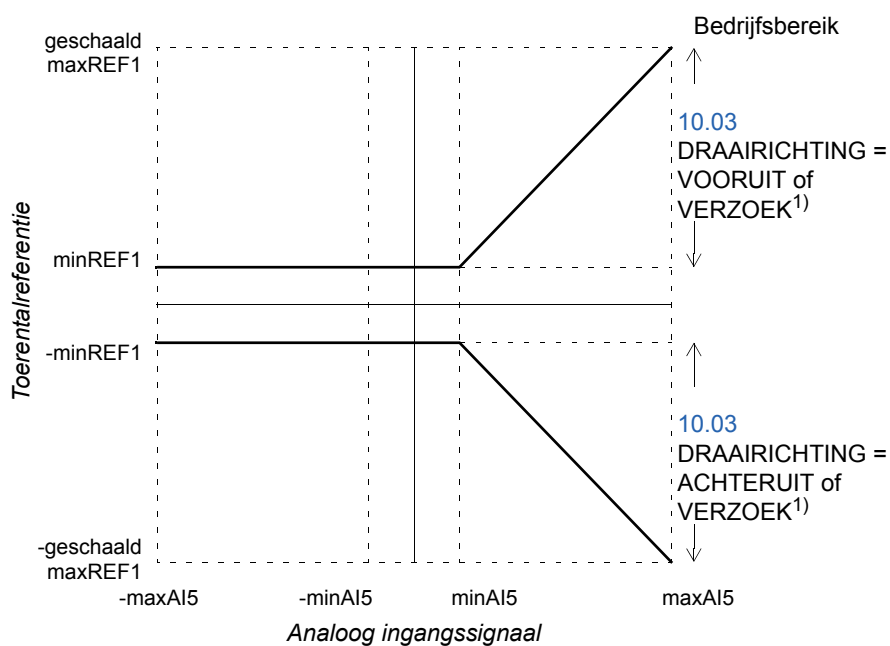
Bedrijfsbereik

geschaald maxREF1

10.03 DRAAIRICHTING = VOORUIT of VERZOEK$^{1)}$

minREF1

Toerentalreferentie

-minREF1

10.03 DRAAIRICHTING = ACHTERUIT of VERZOEK$^{1)}$

-geschaald maxREF1

-maxAI5
-minAI5
minAI5
maxAI5

Analoog ingangssignaal